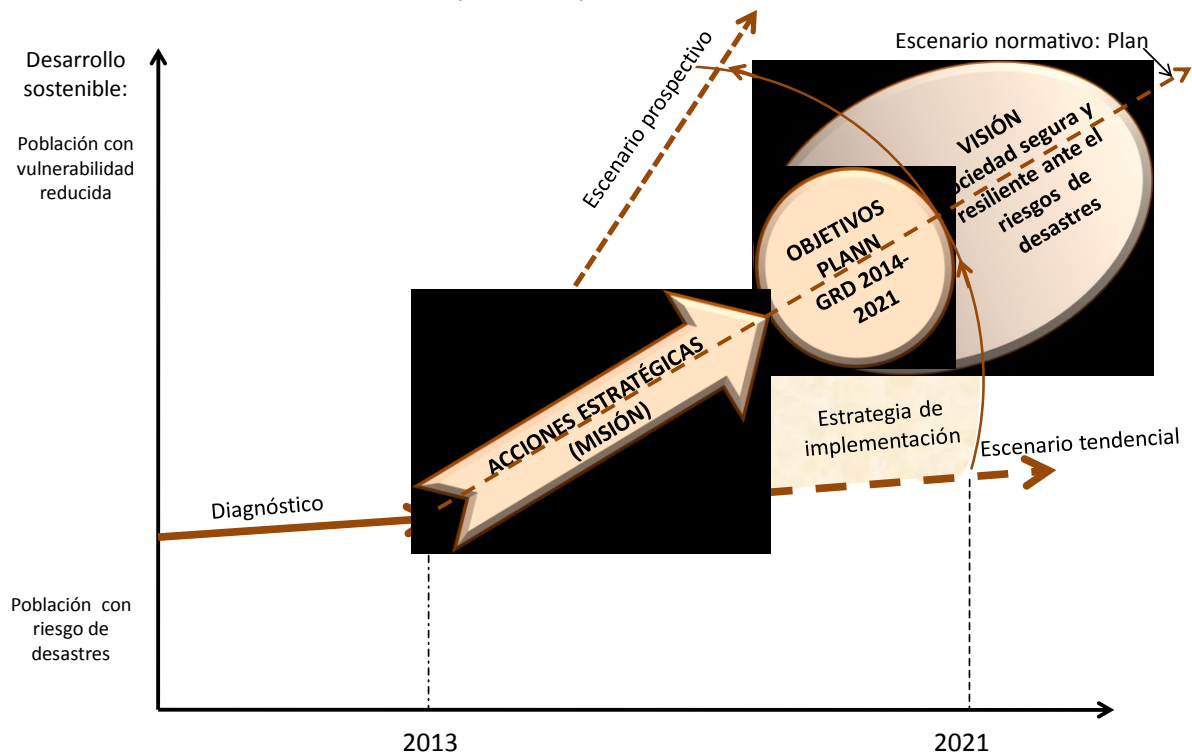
Desarrollo sostenible:

Población con vulnerabilidad reducida

Población con riesgo de desastres

Escenario prospectivo

Escenario normativo: Plan

VISIÓN ociedad segura y resiliente ante el riesgos de desastres

OBJETIVOS PLANN GRD 2014-2021

ACCIONES ESTRATÉGICAS (MISIÓN)

Estrategia de implementación

Escenario tendencial

Diagnóstico

2013

2021